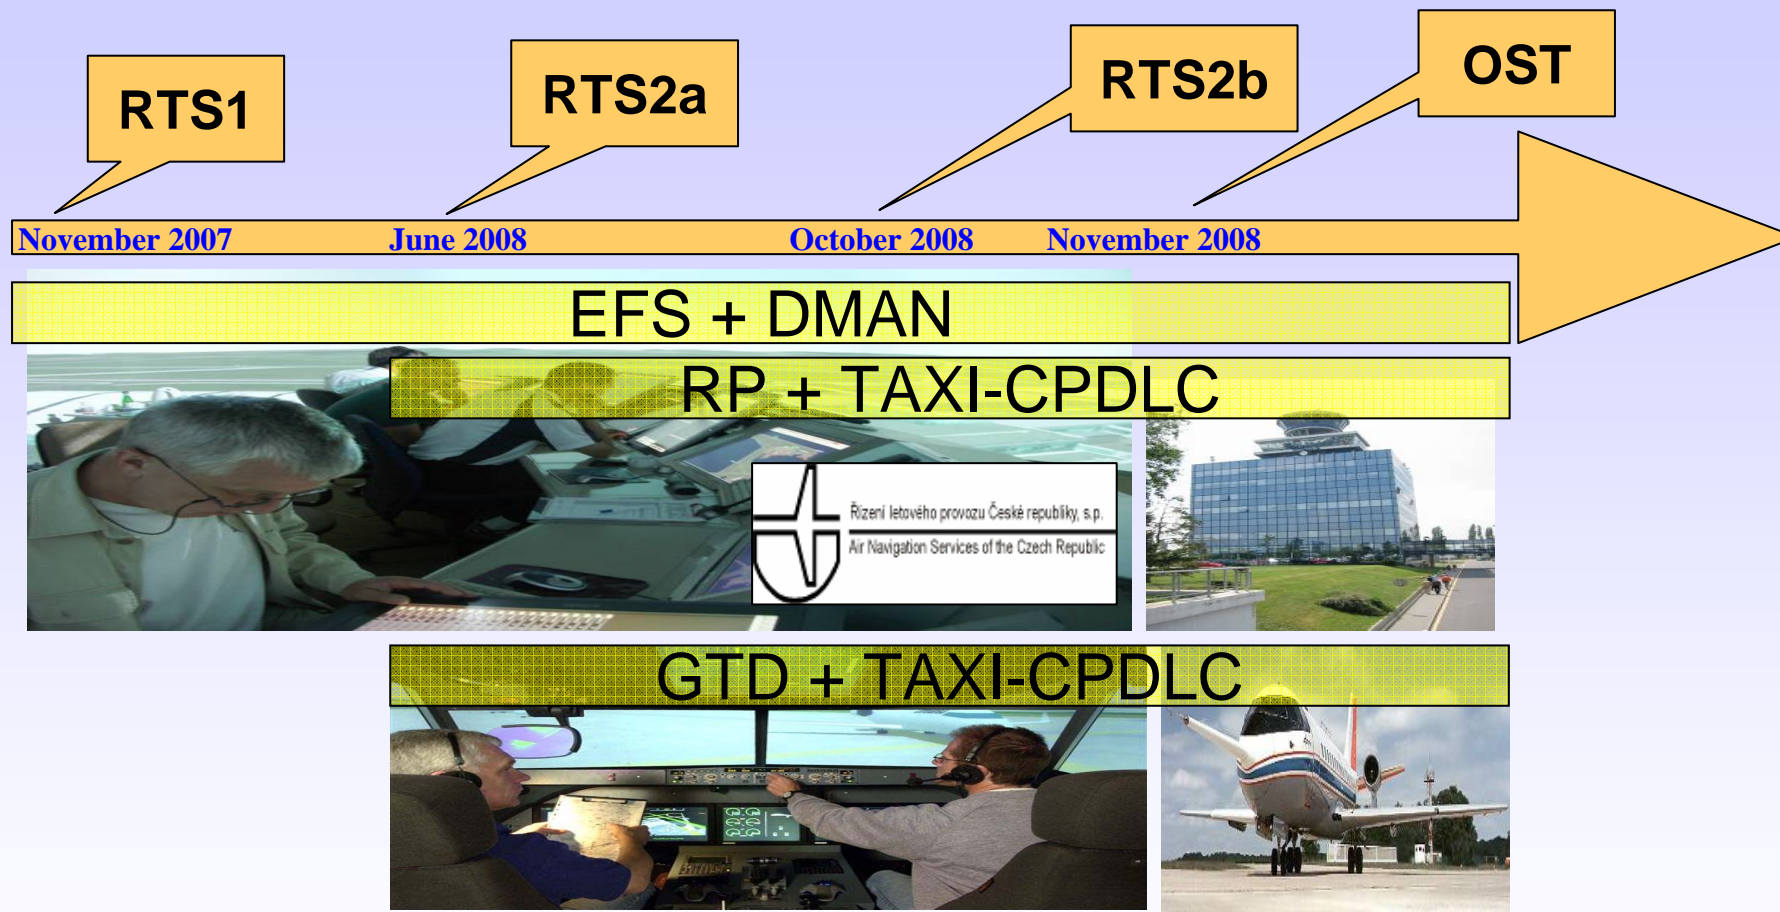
RTS1

RTS2a

RTS2b

OST

November 2007 June 2008 October 2008 November 2008

EFS + DMAN

RP + TAXI-CPDLC

Řízení letového provozu České republiky, s.p.
Air Navigation Services of the Czech Republic

GTD + TAXI-CPDLC